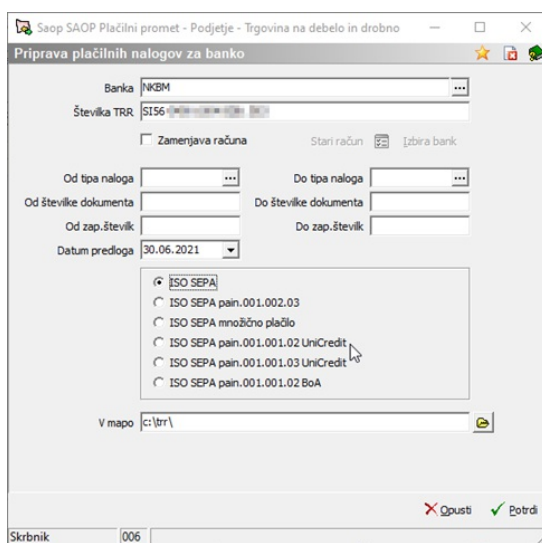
Saop SAOP Plačilni promet - Podjetje - Trgovina na debelo in drobno

Priprava plačilnih nalogov za banko

Banka NKBM ...

Številka TRR SI56 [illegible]

Zamenjava računa

Stari račun

Izbira bank

Od tipa naloga ...

Do tipa naloga ...

Od številke dokumenta

Do številke dokumenta

Od zap.številk

Do zap.številk

Datum predloga 30.06.2021

ISO SEPA

ISO SEPA pain.001.002.03

ISO SEPA množično plačilo

ISO SEPA pain.001.001.02 UniCredit

ISO SEPA pain.001.001.03 UniCredit

ISO SEPA pain.001.001.02 BoA

V mapo c:\trr\

Opusti

Potrdi

Skrbnik

006